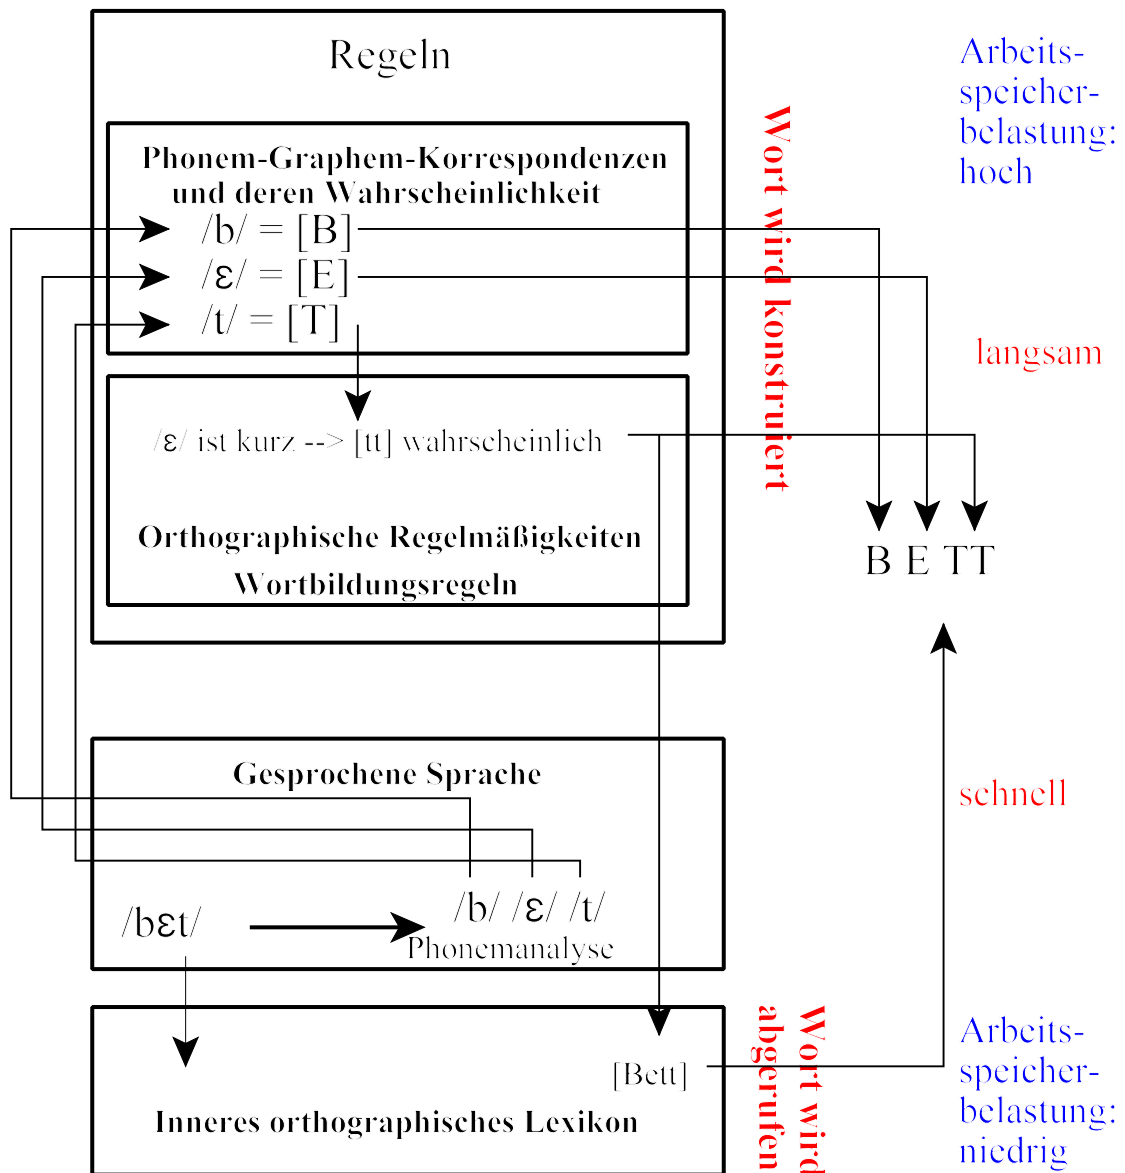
Regeln

Phonem-Graphem-Korrespondenzen und deren Wahrscheinlichkeit

/b/ = [B]

/ɛ/ = [E]

/t/ = [T]

/ɛ/ ist kurz --> [tt] wahrscheinlich

Orthographische Regelmäßigkeiten

Wortbildungsregeln

Wort wird konstruiert

Arbeits-speicher-belastung: hoch

langsam

B E TT

schnell

Gesprochene Sprache

/bɛt/

/b/ /ɛ/ /t/

Phonemanalyse

[Bett]

Inneres orthographisches Lexikon

Wort wird abgerufen

Arbeits-speicher-belastung: niedrig